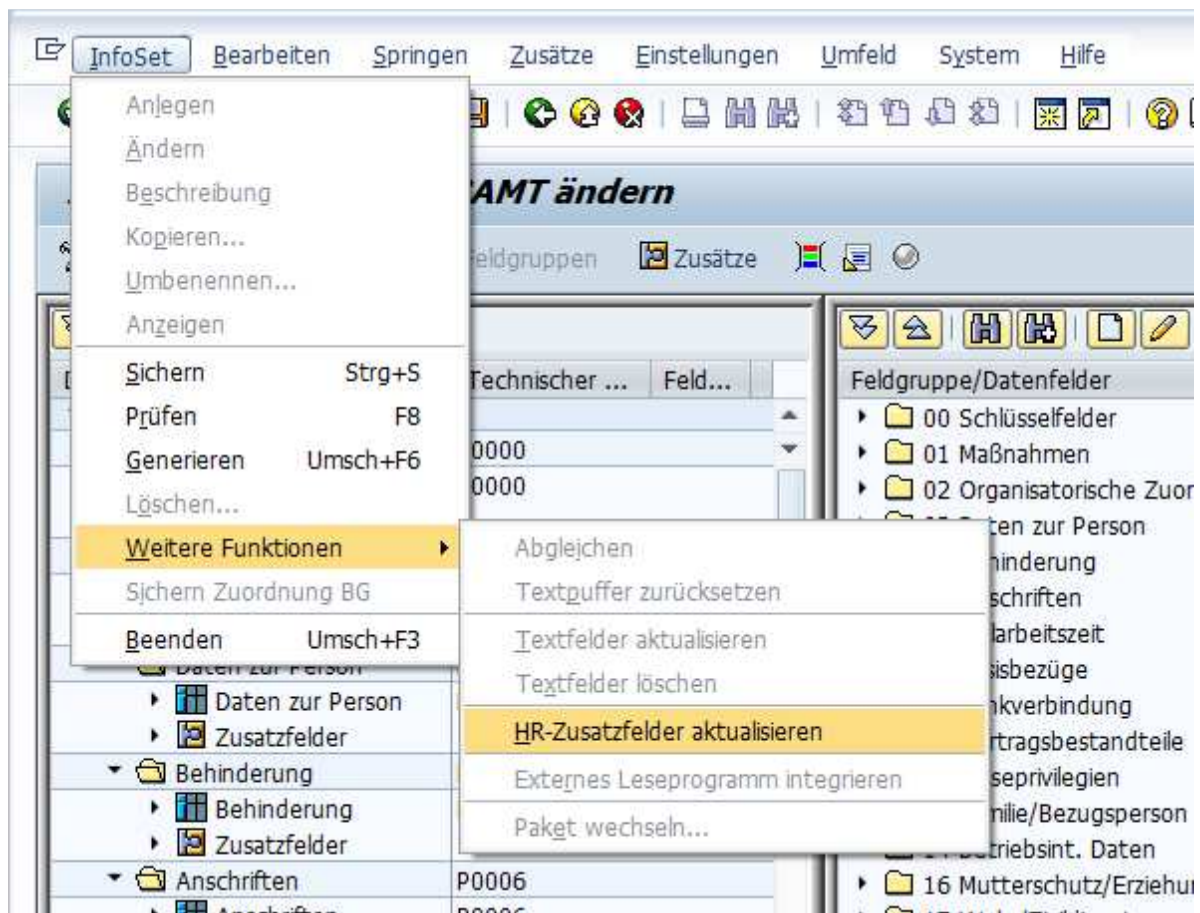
InfoSet Bearbeiten Springen Zusätze Einstellungen Umfeld System Hilfe

Anlegen
Ändern
Beschreibung
Kopieren...
Umbenennen...
Anzeigen
Sichern Strg+S
Prüfen F8
Generieren Umsch+F6
Löschen...
Weitere Funktionen
Sichern Zuordnung BG
Beenden Umsch+F3

AMT ändern

eldgruppen Zusätze

Technischer ... Feld...
0000
0000

Abgleichen
Textpuffer zurücksetzen
Textfelder aktualisieren
Textfelder löschen
HR-Zusatzfelder aktualisieren
Externes Leseprogramm integrieren
Paket wechseln...

Daten zur Person
Daten zur Person
Zusatzfelder
Behinderung
Behinderung
Zusatzfelder
Anschriften P0006

Feldgruppe/Datenfelder
00 Schlüsselfelder
01 Maßnahmen
02 Organisatorische Zuor
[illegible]ten zur Person
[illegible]inderung
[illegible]schriften
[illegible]arbeitszeit
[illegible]isbezüge
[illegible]kverbindung
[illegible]rtragsbestandteile
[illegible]seprivilegien
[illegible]ilie/Bezugsperson
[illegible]triebsint. Daten
16 Mutterschutz/Erziehur